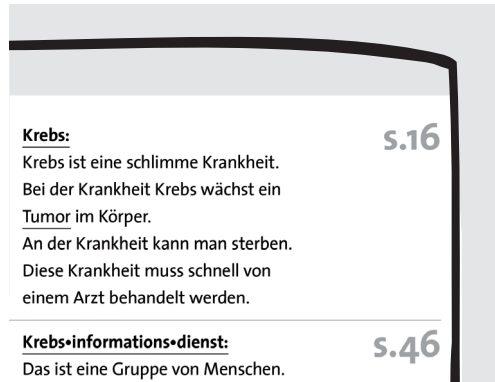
Krebs:

S.16

Krebs ist eine schlimme Krankheit. Bei der Krankheit Krebs wächst ein Tumor im Körper.
An der Krankheit kann man sterben. Diese Krankheit muss schnell von einem Arzt behandelt werden.

Krebs•informations•dienst:

S.46

Das ist eine Gruppe von Menschen.